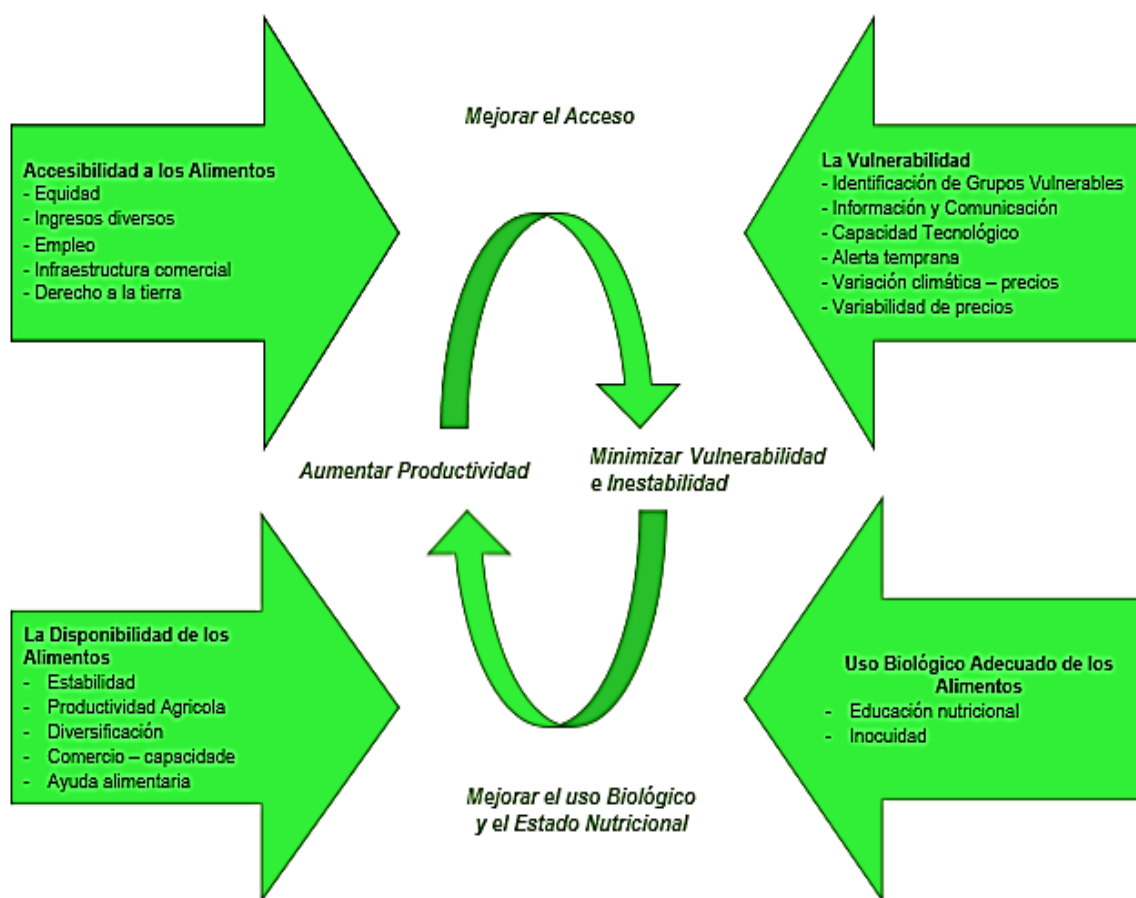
Mejorar el Acceso

Accesibilidad a los Alimentos
- Equidad
- Ingresos diversos
- Empleo
- Infraestructura comercial
- Derecho a la tierra

La Vulnerabilidad
- Identificación de Grupos Vulnerables
- Información y Comunicación
- Capacidad Tecnológico
- Alerta temprana
- Variación climática – precios
- Variabilidad de precios

Aumentar Productividad

Minimizar Vulnerabilidad e Inestabilidad

La Disponibilidad de los Alimentos
- Estabilidad
- Productividad Agricola
- Diversificación
- Comercio – capacidade
- Ayuda alimentaria

Uso Biológico Adecuado de los Alimentos
- Educación nutricional
- Inocuidad

Mejorar el uso Biológico y el Estado Nutricional